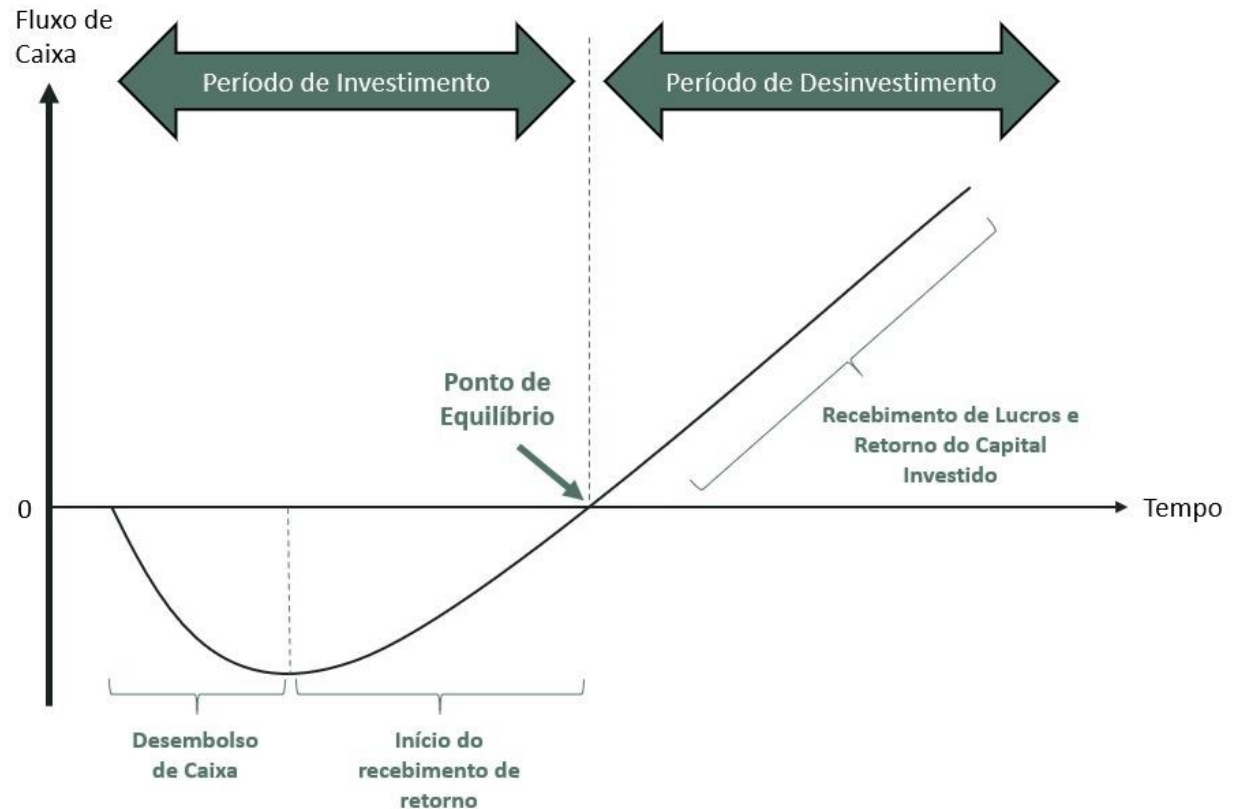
Fluxo de Caixa

Período de Investimento

Período de Desinvestimento

Ponto de Equilíbrio

Recebimento de Lucros e Retorno do Capital Investido

0

Tempo

Desembolso de Caixa

Início do recebimento de retorno